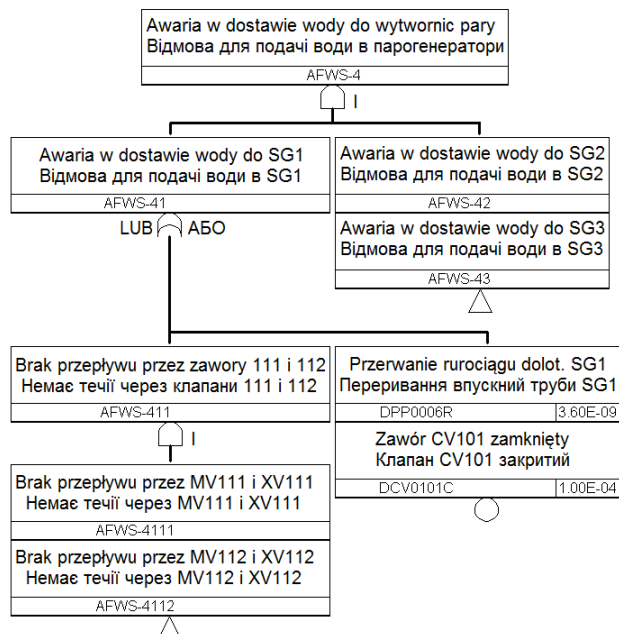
Awaria w dostawie wody do wytwornic pary
Відмова для подачі води в парогенератори
AFWS-4

I

Awaria w dostawie wody do SG1
Відмова для подачі води в SG1
AFWS-41

LUB АБО

Awaria w dostawie wody do SG2
Відмова для подачі води в SG2
AFWS-42

Awaria w dostawie wody do SG3
Відмова для подачі води в SG3
AFWS-43

Brak przepływu przez zawory 111 i 112
Немає течії через клапани 111 і 112
AFWS-411

I

Przerwanie rurociągu dolot. SG1
Переривання впускний труби SG1
DPP0006R 3.60E-09

Zawór CV101 zamknięty
Клапан CV101 закритий
DCV0101C 1.00E-04

Brak przepływu przez MV111 i XV111
Немає течії через MV111 і XV111
AFWS-4111

Brak przepływu przez MV112 i XV112
Немає течії через MV112 і XV112
AFWS-4112